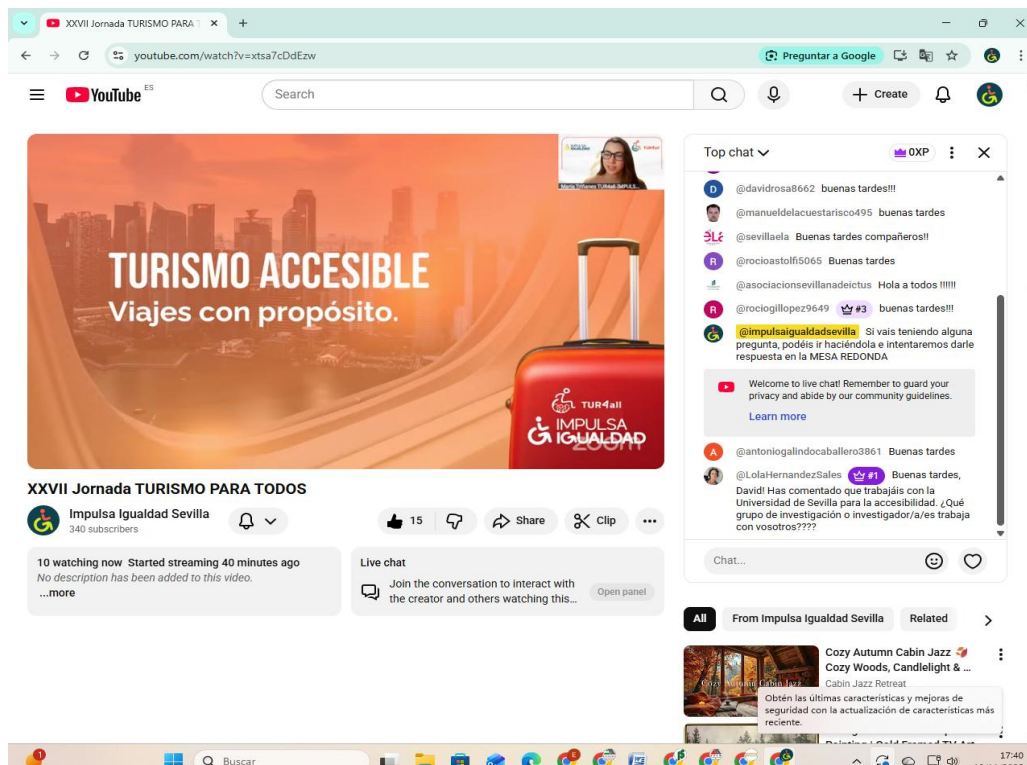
XXVII Jornada TURISMO PARA T ×
+
youtube.com/watch?v=xtsa7cDdEzw
Preguntar a Google
YouTube ES
Search
Create

María Triñanes TURISMO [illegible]

TURISMO ACCESIBLE
Viajes con propósito.

TUR4all
IMPULSA IGUALDAD
zoom

XXVII Jornada TURISMO PARA TODOS
Impulsa Igualdad Sevilla
340 subscribers
15
Share
Clip
10 watching now Started streaming 40 minutes ago
No description has been added to this video.
...more
Live chat
Join the conversation to interact with the creator and others watching this...
Open panel

Top chat
0XP
@davidrosa8662 buenas tardes!!!
@manueldelacuestarisco495 buenas tardes
@sevillaela Buenas tardes compañeros!!
@rocioastolfi5065 Buenas tardes
@asociacionsevillanadeictus Hola a todos !!!!!!
@rociogillopez9649 #3 buenas tardes!!!
@impulsaigualdadsevilla Si vais teniendo alguna pregunta, podéis ir haciéndola e intentaremos darle respuesta en la MESA REDONDA
Welcome to live chat! Remember to guard your privacy and abide by our community guidelines.
Learn more
@antoniogalindocaballero3861 Buenas tardes
@LolaHernandezSales #1 Buenas tardes, David! Has comentado que trabajáis con la Universidad de Sevilla para la accesibilidad. ¿Qué grupo de investigación o investigador/a/es trabaja con vosotros????
Chat...

All
From Impulsa Igualdad Sevilla
Related
Cozy Autumn Cabin Jazz
Cozy Woods, Candlelight & ...
Cabin Jazz Retreat
Cozy Autumn Cabin Jazz
Obtén las últimas características y mejoras de seguridad con la actualización de características más reciente.
Painting | Gold Framed TV Art

Buscar
17:40